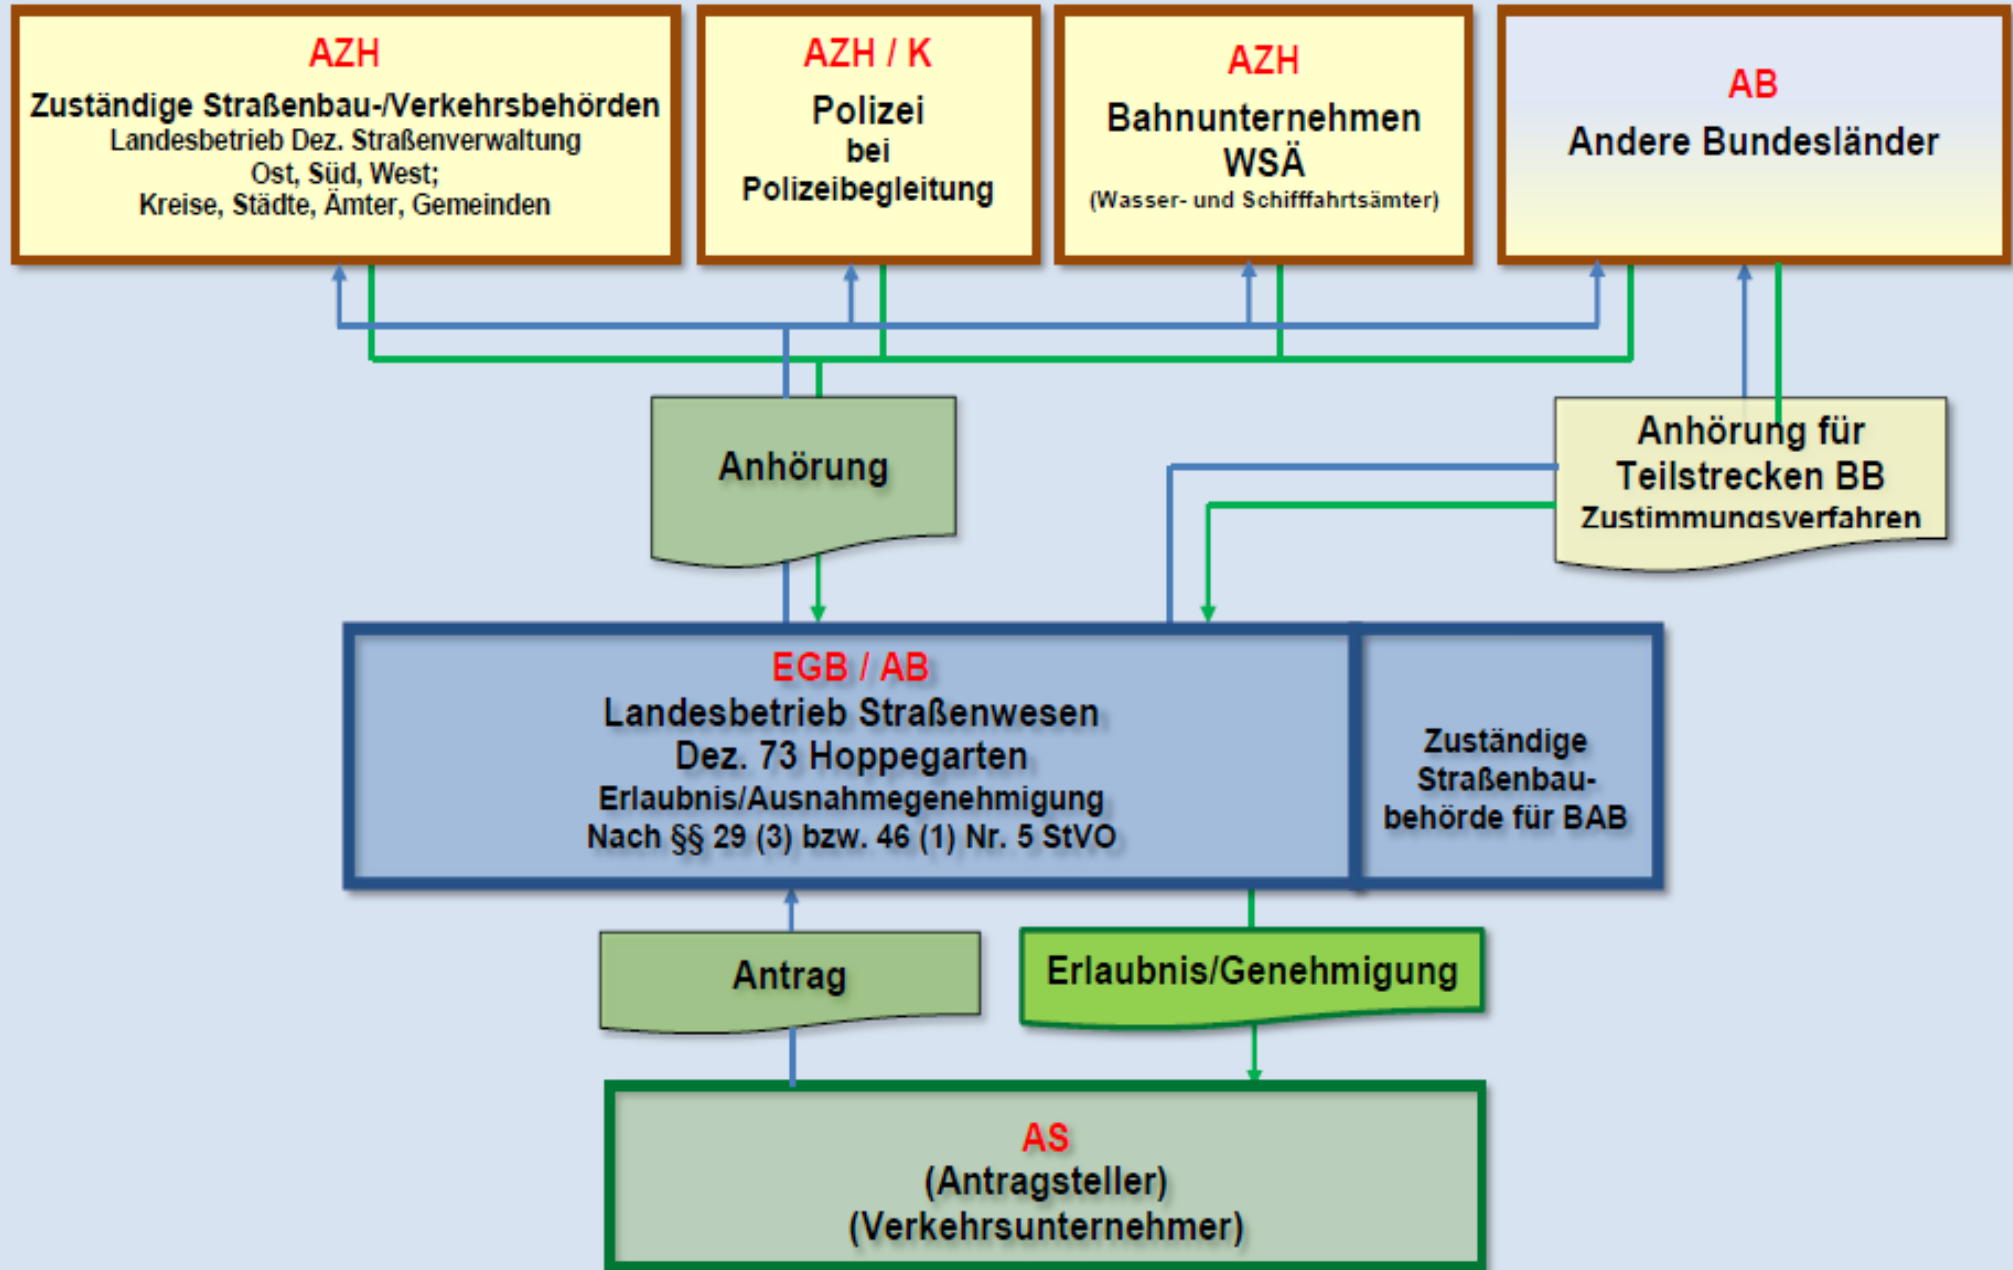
AZH
Zuständige Straßenbau-/Verkehrsbehörden
Landesbetrieb Dez. Straßenverwaltung
Ost, Süd, West;
Kreise, Städte, Ämter, Gemeinden

AZH / K
Polizei
bei
Polizeibegleitung

AZH
Bahnunternehmen
WSÄ
(Wasser- und Schifffahrtsämter)

AB
Andere Bundesländer

Anhörung

Anhörung für
Teilstrecken BB
Zustimmungsverfahren

EGB / AB
Landesbetrieb Straßenwesen
Dez. 73 Hoppegarten
Erlaubnis/Ausnahmegenehmigung
Nach §§ 29 (3) bzw. 46 (1) Nr. 5 StVO

Zuständige
Straßenbau-
behörde für BAB

Antrag

Erlaubnis/Genehmigung

AS
(Antragsteller)
(Verkehrsunternehmer)